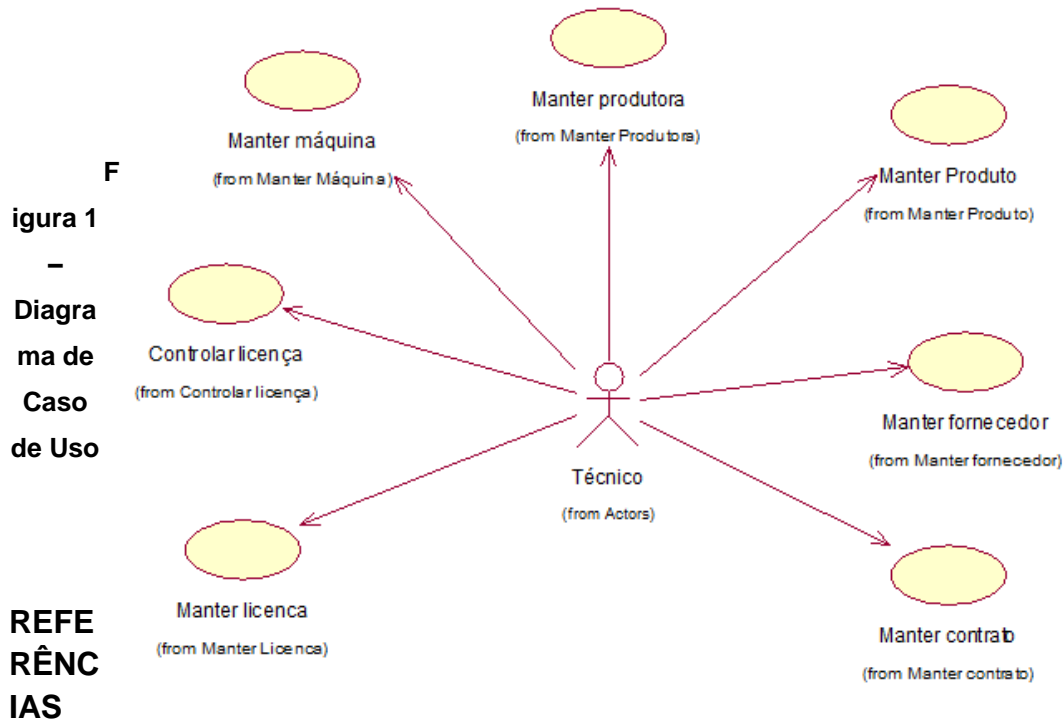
Figura 1 – Diagrama de Caso de Uso

Manter produtora
(from Manter Produtora)

Manter máquina
(from Manter Máquina)

Manter Produto
(from Manter Produto)

Controlar licença
(from Controlar licença)

Manter fornecedor
(from Manter fornecedor)

Técnico
(from Actors)

Manter licenca
(from Manter Licenca)

Manter contrato
(from Manter contrato)

REFERÊNCIAS